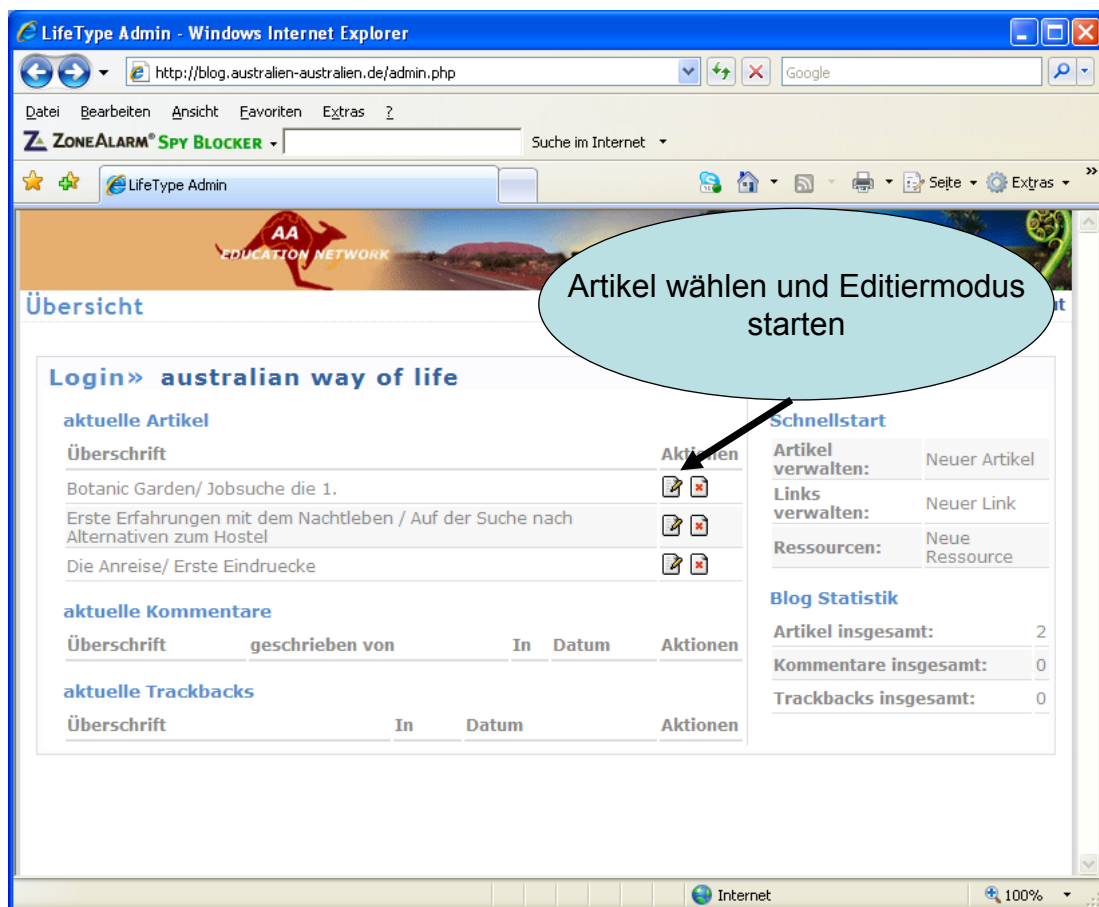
LifeType Admin - Windows Internet Explorer

http://blog.australien-australien.de/admin.php

Google

Datei Bearbeiten Ansicht Favoriten Extras ?

ZoneAlarm® Spy Blocker

Suche im Internet

LifeType Admin

Seite Extras

AA EDUCATION NETWORK

Übersicht

Artikel wählen und Editiermodus starten

Login» australian way of life

aktuelle Artikel

| Überschrift | Aktionen |
|---|---|
| Botanic Garden/ Jobsuche die 1. | |
| Erste Erfahrungen mit dem Nachtleben / Auf der Suche nach Alternativen zum Hostel | |
| Die Anreise/ Erste Eindruecke | |

aktuelle Kommentare

| Überschrift | geschrieben von | In | Datum | Aktionen |
|---|---|---|---|---|

aktuelle Trackbacks

| Überschrift | In | Datum | Aktionen |
|---|---|---|---|

Schnellstart

| | |
|---|---|
| Artikel verwalten: | Neuer Artikel |
| Links verwalten: | Neuer Link |
| Ressourcen: | Neue Ressource |

Blog Statistik

| | |
|---|---|
| Artikel insgesamt: | 2 |
| Kommentare insgesamt: | 0 |
| Trackbacks insgesamt: | 0 |

Internet

100%